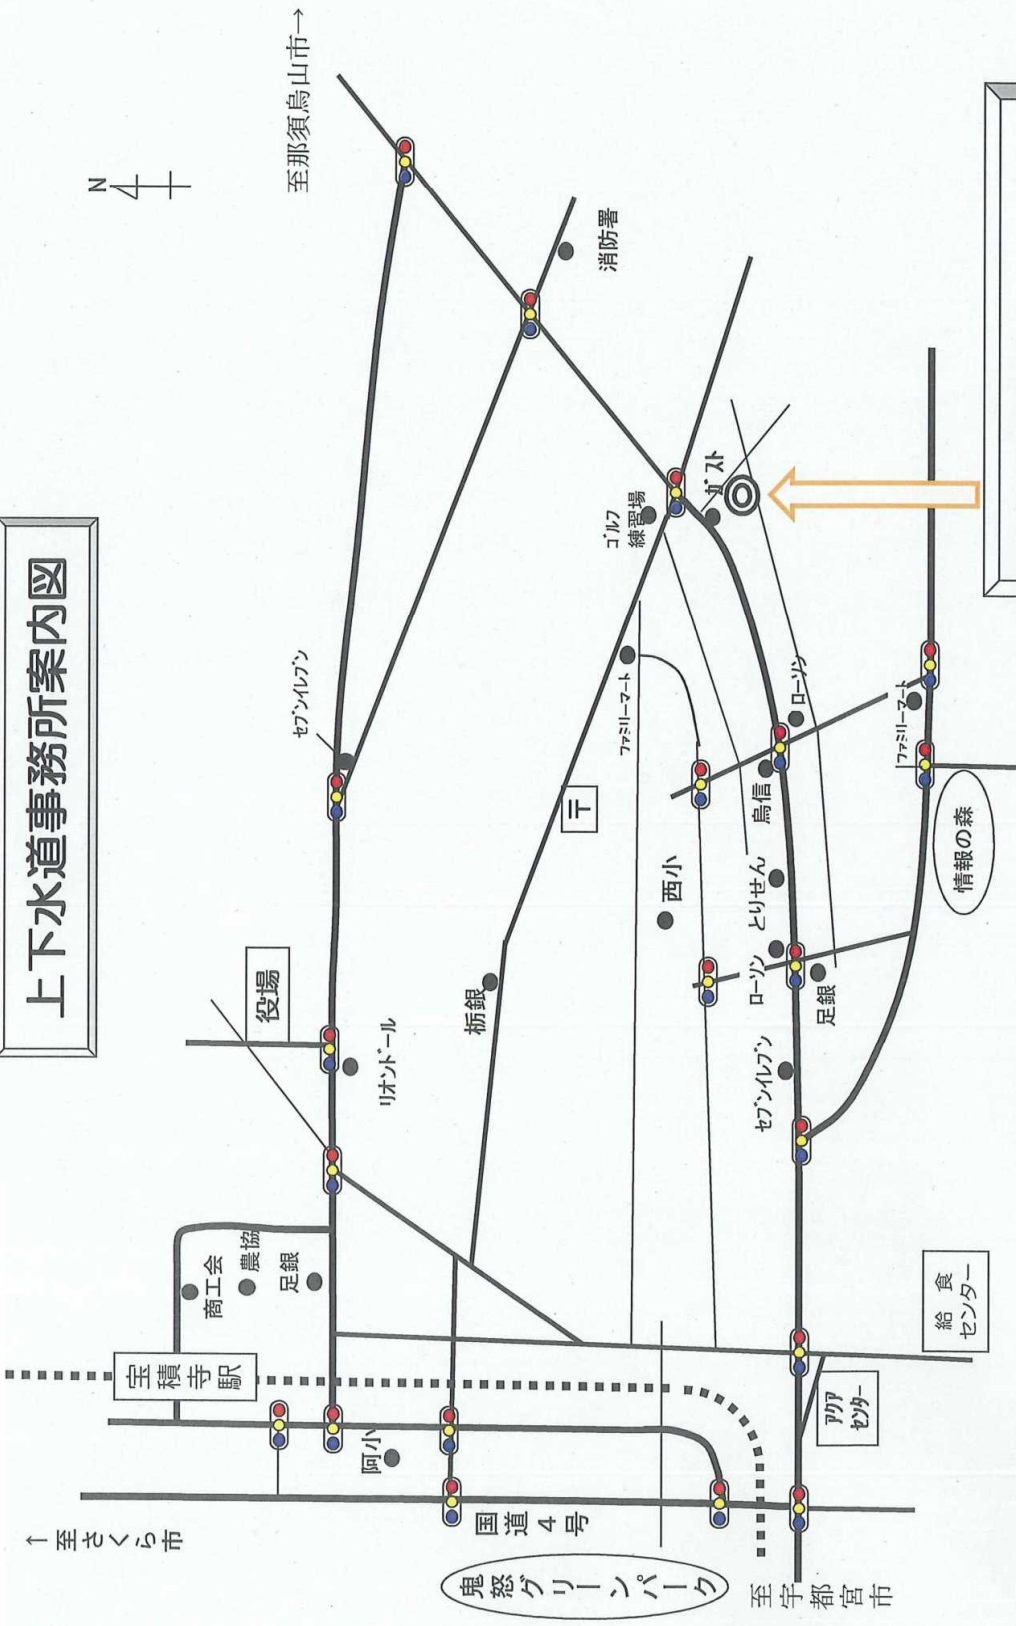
上下水道事務所案内図

至那須烏山市→

N

消防署

ゴルフ練習場

ガスト

セブンイレブン

ファミリーマート

ローソン

ファミリーマート

〒

烏信

西小

とりせん

情報の森

役場

リオンドール

栃銀

ローソン

足銀

セブンイレブン

商工会

農協

足銀

宝積寺駅

給食センター

アクアセンター

阿小

国道4号

←至さくら市

鬼怒グリーンパーク

至宇都宮市